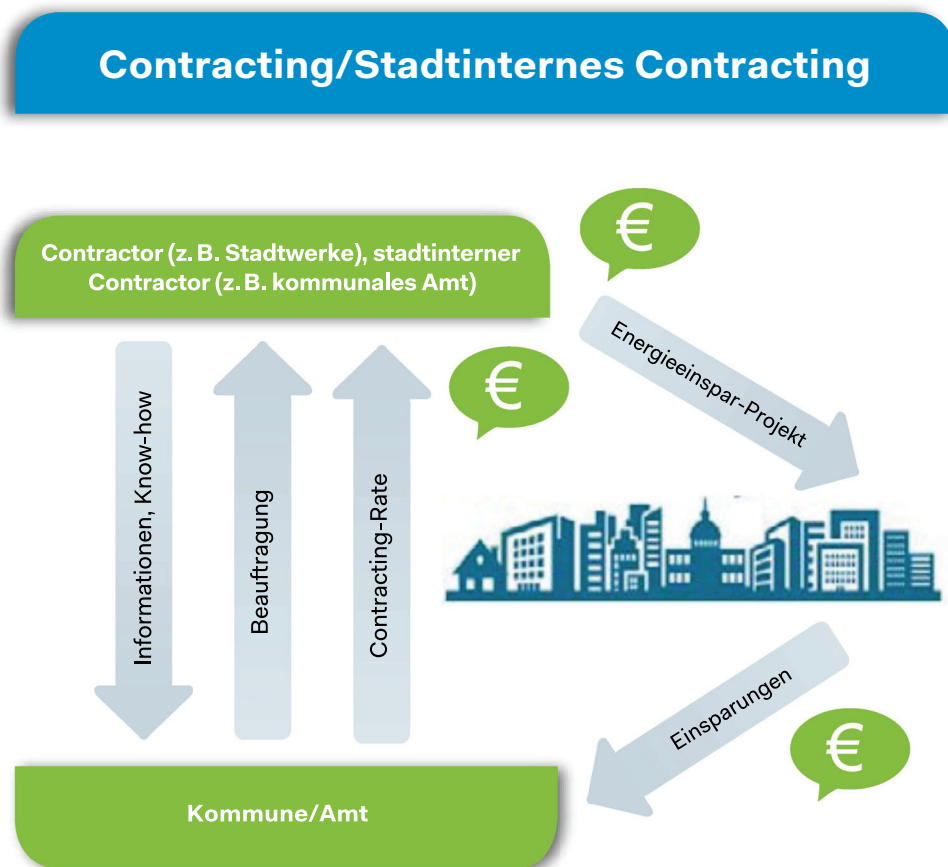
Contracting/Stadtinternes Contracting

Contractor (z. B. Stadtwerke), stadtinterner Contractor (z. B. kommunales Amt)

€

Energieeinspar-Projekt

€

Informationen, Know-how

Beauftragung

Contracting-Rate

Einsparungen

€

Kommune/Amt